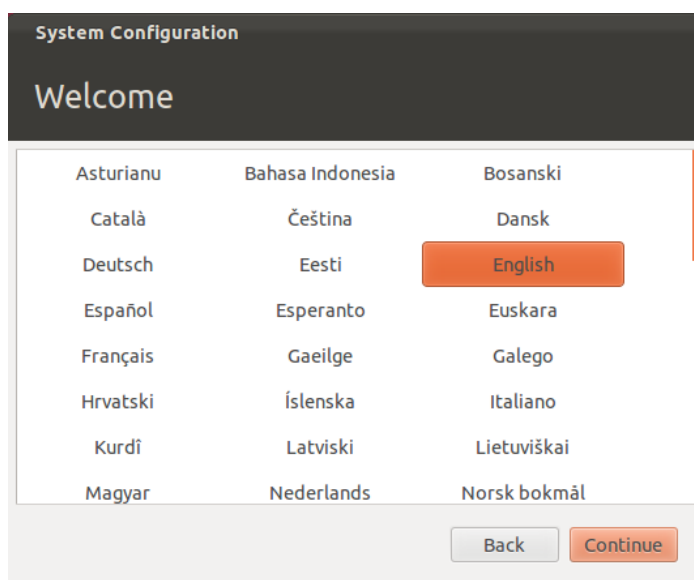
System Configuration

Welcome

| | | |
|---|---|---|
| Asturianu | Bahasa Indonesia | Bosanski |
| Català | Čeština | Dansk |
| Deutsch | Eesti | English |
| Español | Esperanto | Euskara |
| Français | Gaeilge | Galego |
| Hrvatski | Íslenska | Italiano |
| Kurdî | Latviski | Lietuviškai |
| Magyar | Nederlands | Norsk bokmål |

Back Continue